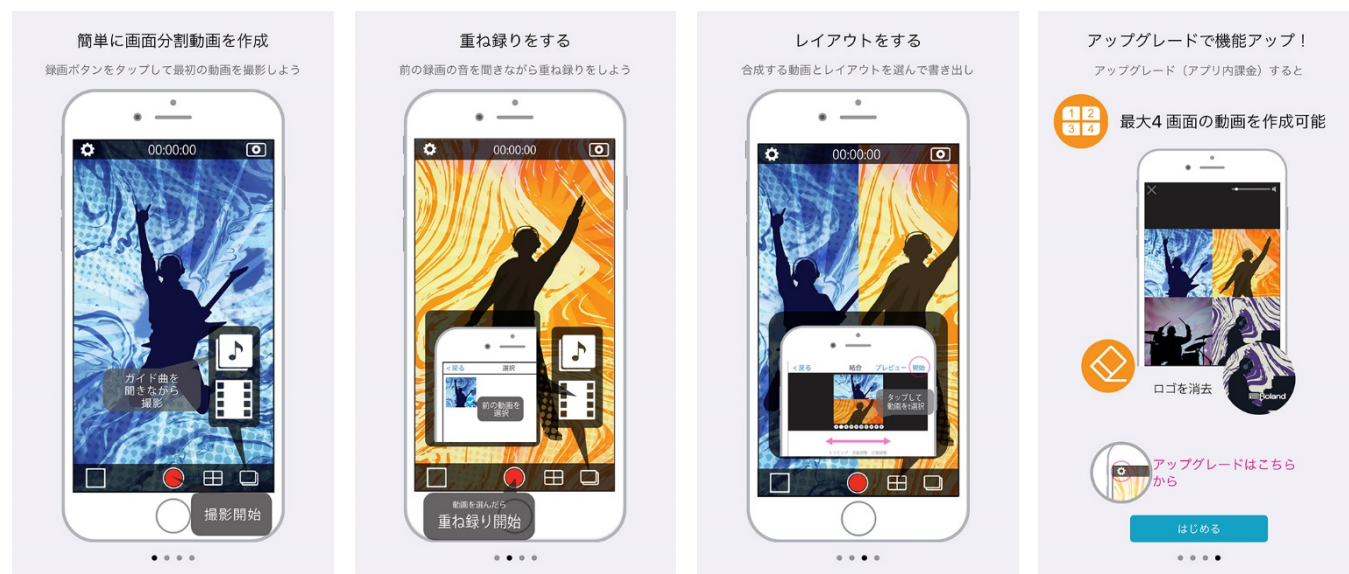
簡単に画面分割動画を作成

録画ボタンをタップして最初の動画を撮影しよう

00:00:00

ガイド曲を聞きながら撮影

撮影開始

重ね録りをする

前の録画の音を聞きながら重ね録りをしよう

00:00:00

< 戻る 選択

前の動画を選択

動画を選んだら
重ね録り開始

レイアウトをする

合成する動画とレイアウトを選んで書き出し

00:00:00

< 戻る 結合 プレビュー 開始

タップして動画を選択

アップグレードで機能アップ！

アップグレード（アプリ内課金）すると

1 2
3 4

最大4 画面の動画を作成可能

ロゴを消去

Roland

アップグレードはこちらから

はじめる